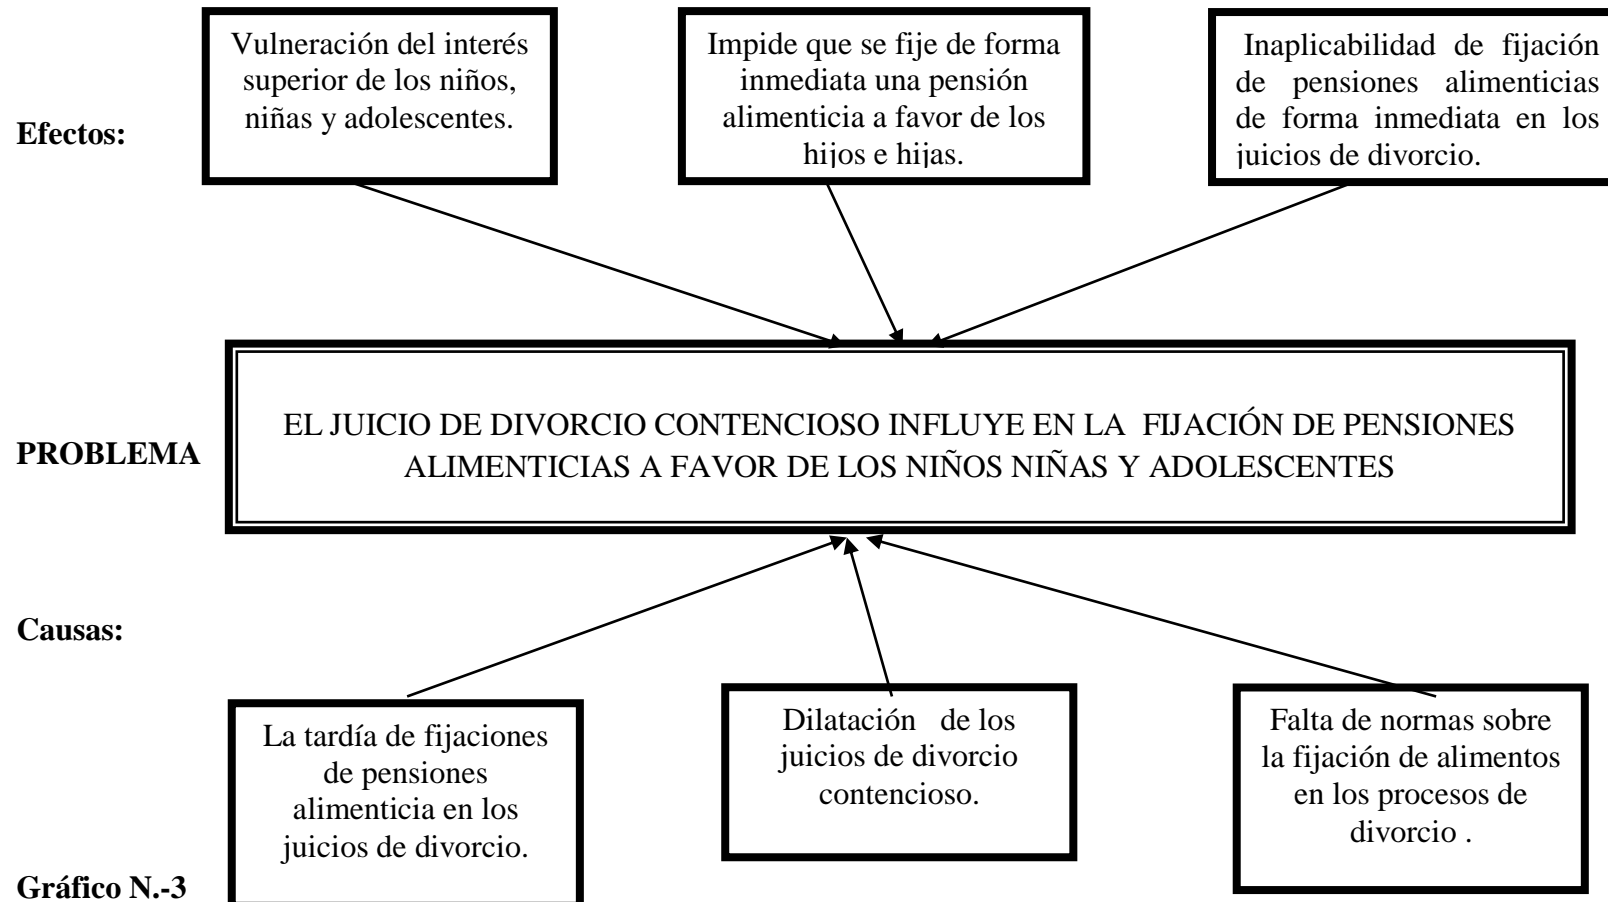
Efectos:

Vulneración del interés superior de los niños, niñas y adolescentes.

Impide que se fije de forma inmediata una pensión alimenticia a favor de los hijos e hijas.

Inaplicabilidad de fijación de pensiones alimenticias de forma inmediata en los juicios de divorcio.

PROBLEMA

EL JUICIO DE DIVORCIO CONTENCIOSO INFLUYE EN LA FIJACIÓN DE PENSIONES ALIMENTICIAS A FAVOR DE LOS NIÑOS NIÑAS Y ADOLESCENTES

Causas:

La tardía de fijaciones de pensiones alimenticia en los juicios de divorcio.

Dilatación de los juicios de divorcio contencioso.

Falta de normas sobre la fijación de alimentos en los procesos de divorcio .

Gráfico N.-3